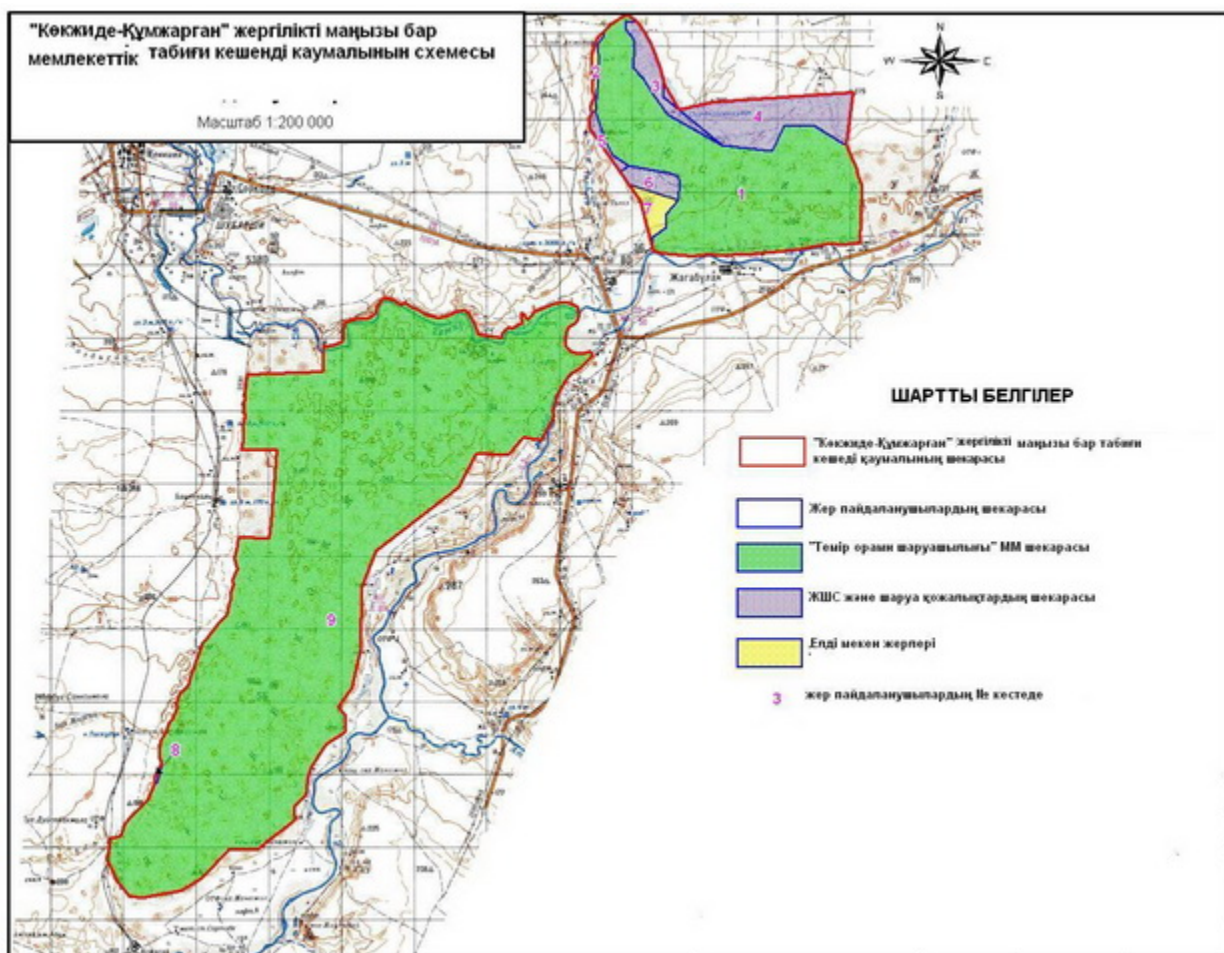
"Көкжиде-Құмжарған" жергілікті маңызы бар мемлекеттік табиғи кешенді қаумалының схемесы

Масштаб 1:200 000

N
W
C
S

2
3
4
5
6
7
1
9
8

Жағабұлақ

ШАРТТЫ БЕЛГІЛЕР

"Көкжиде-Құмжарған" жергілікті маңызы бар табиғи кешенді қаумалының шекарасы

Жер пайдаланушылардың шекарасы

"Темір орман шаруашылығы" ММ шекарасы

ЖШС және шаруа қожалықтардың шекарасы

Елді мекен жерлері

3 жер пайдаланушылардың № кестеде